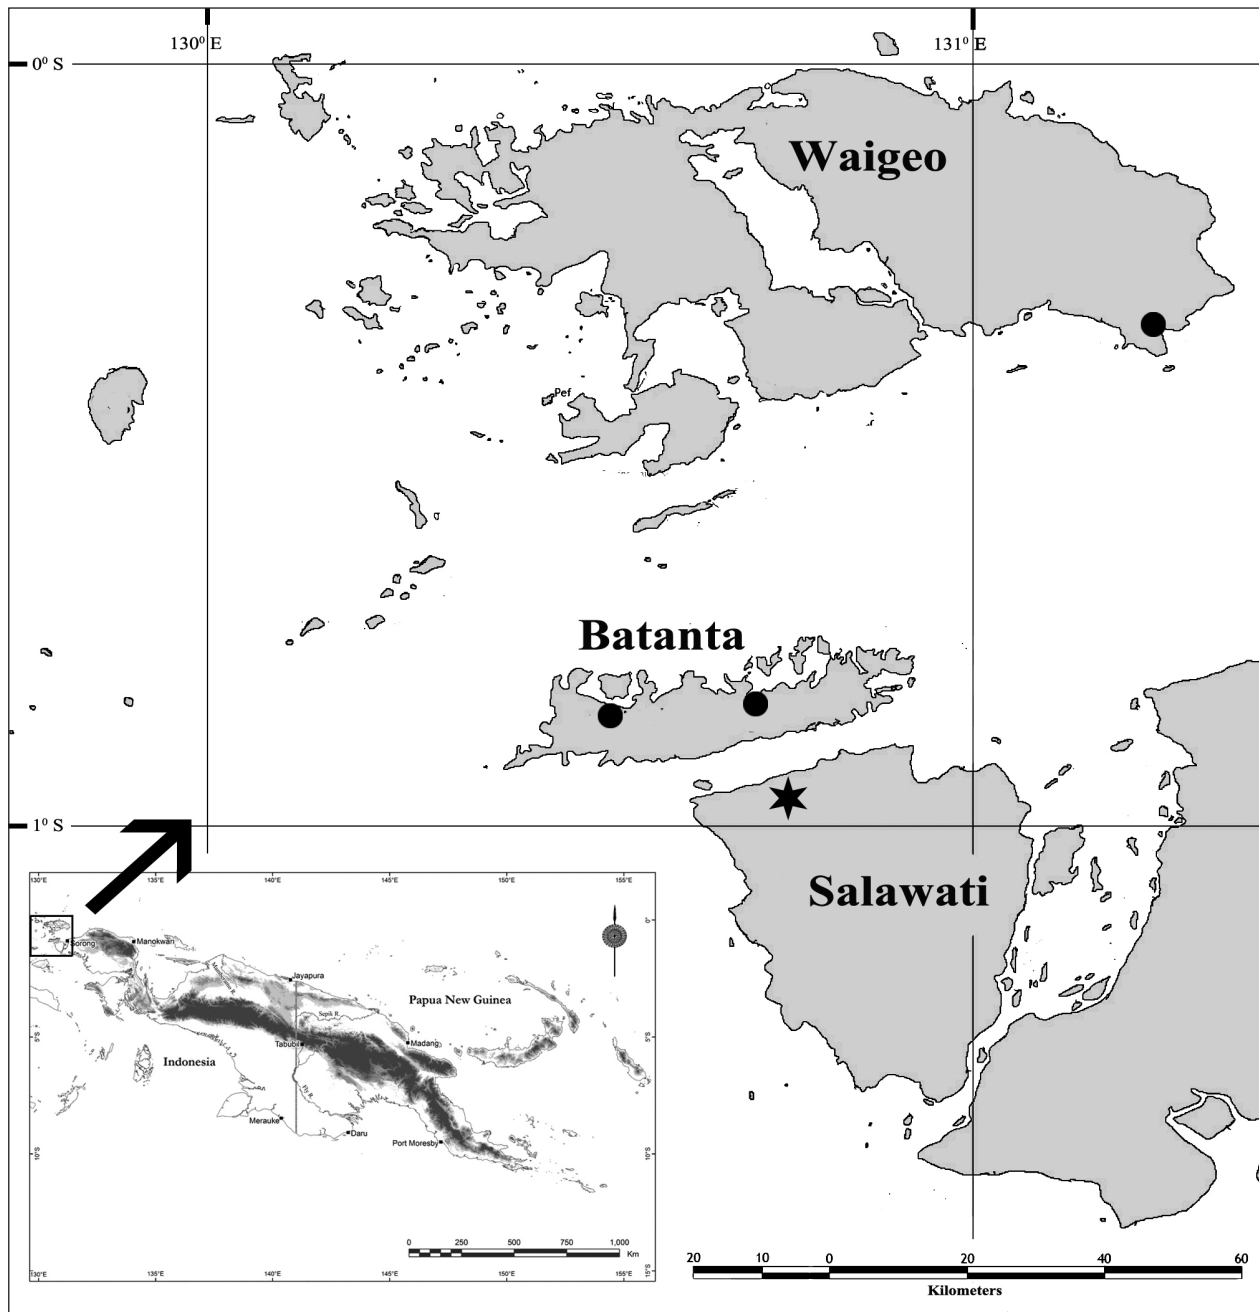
$130^0$ E

$131^0$ E

$0^0$ S

Waigeo

Pef

Batanta

$1^0$ S

Salawati

130°E 135°E 140°E 145°E 150°E 155°E

Sorong

Manokwari

Jayapura

Papua New Guinea

Sepik R.

Indonesia

Tabubil

Madang

Fly R.

Merauke

Daru

Port Moresby

0 250 500 750 1,000 Km

130°E 135°E 140°E 145°E 150°E 155°E

5°S

10°S

0°

20 10 0 20 40 60

Kilometers